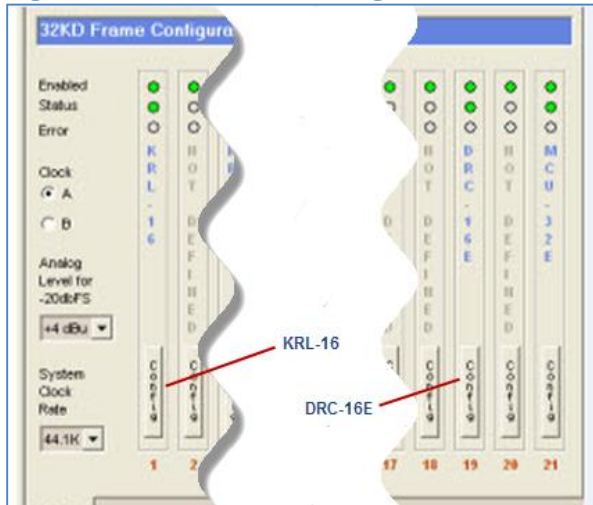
32KD Frame Configura

Enabled
Status
Error

Clock
A
B

Analog Level for -20dbFS
+4 dBu

System Clock Rate
44.1K

KRL-16
NOT DEFINED
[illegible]
NOT DEFINED
DRC-16E
NOT DEFINED
MCU-32E

Config
Config
Config
Config
Config
Config

KRL-16
DRC-16E

1
2
17
18
19
20
21